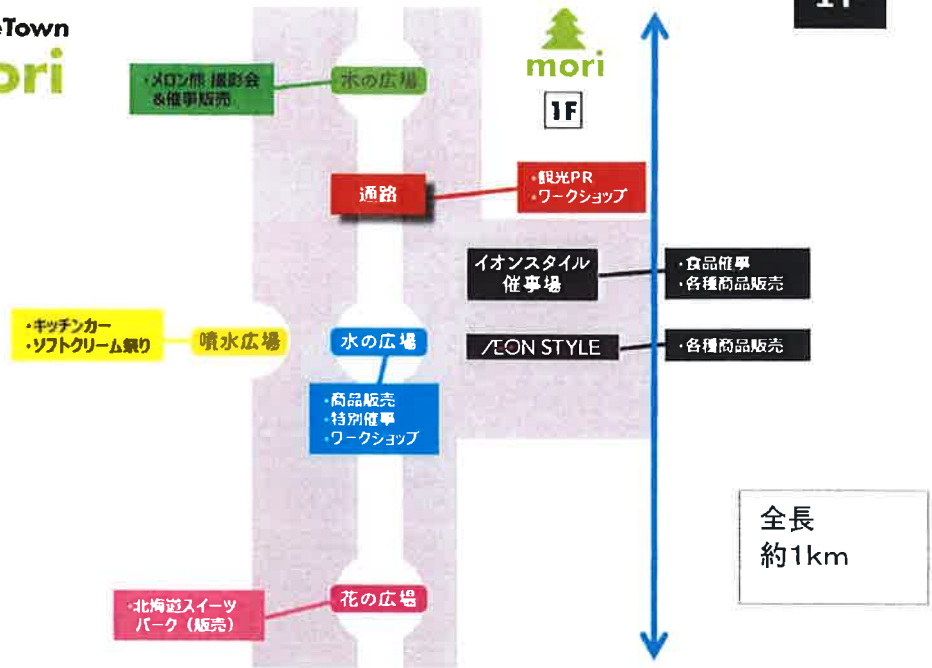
eTown
ori

mori
1F

・メロン熊 撮影会
&催事販売

木の広場

通路

・観光PR
・ワークショップ

イオンスタイル
催事場

・食品催事
・各種商品販売

・キッチンカー
・ソフトクリーム祭り

噴水広場

水の広場

ÆON STYLE

・各種商品販売

・商品販売
・特別催事
・ワークショップ

全長
約1km

・北海道スイーツ
パーク（販売）

花の広場